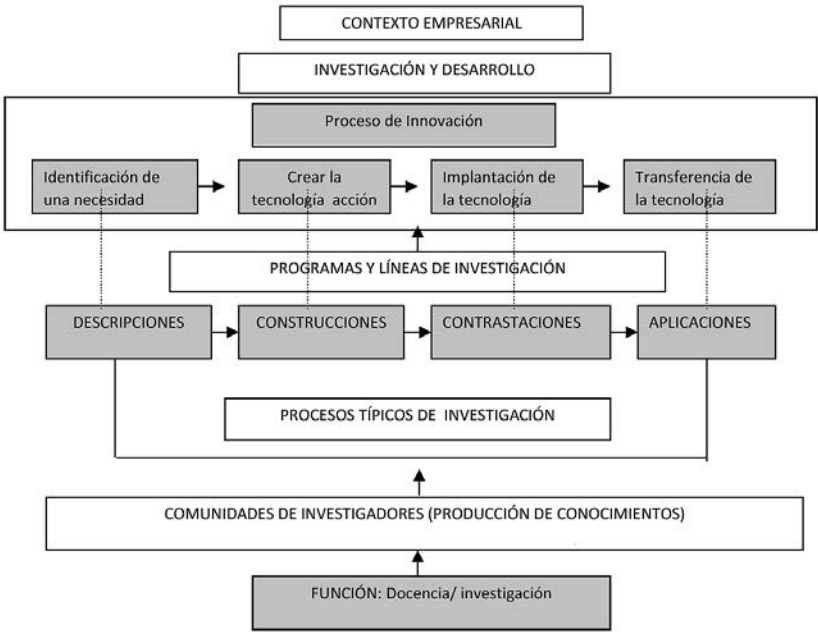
CONTEXTO EMPRESARIAL

INVESTIGACIÓN Y DESARROLLO

Proceso de Innovación

Identificación de una necesidad

Crear la tecnología acción

Implantación de la tecnología

Transferencia de la tecnología

PROGRAMAS Y LÍNEAS DE INVESTIGACIÓN

DESCRIPCIONES

CONSTRUCCIONES

CONTRASTACIONES

APLICACIONES

PROCESOS TÍPICOS DE INVESTIGACIÓN

COMUNIDADES DE INVESTIGADORES (PRODUCCIÓN DE CONOCIMIENTOS)

FUNCIÓN: Docencia/ investigación